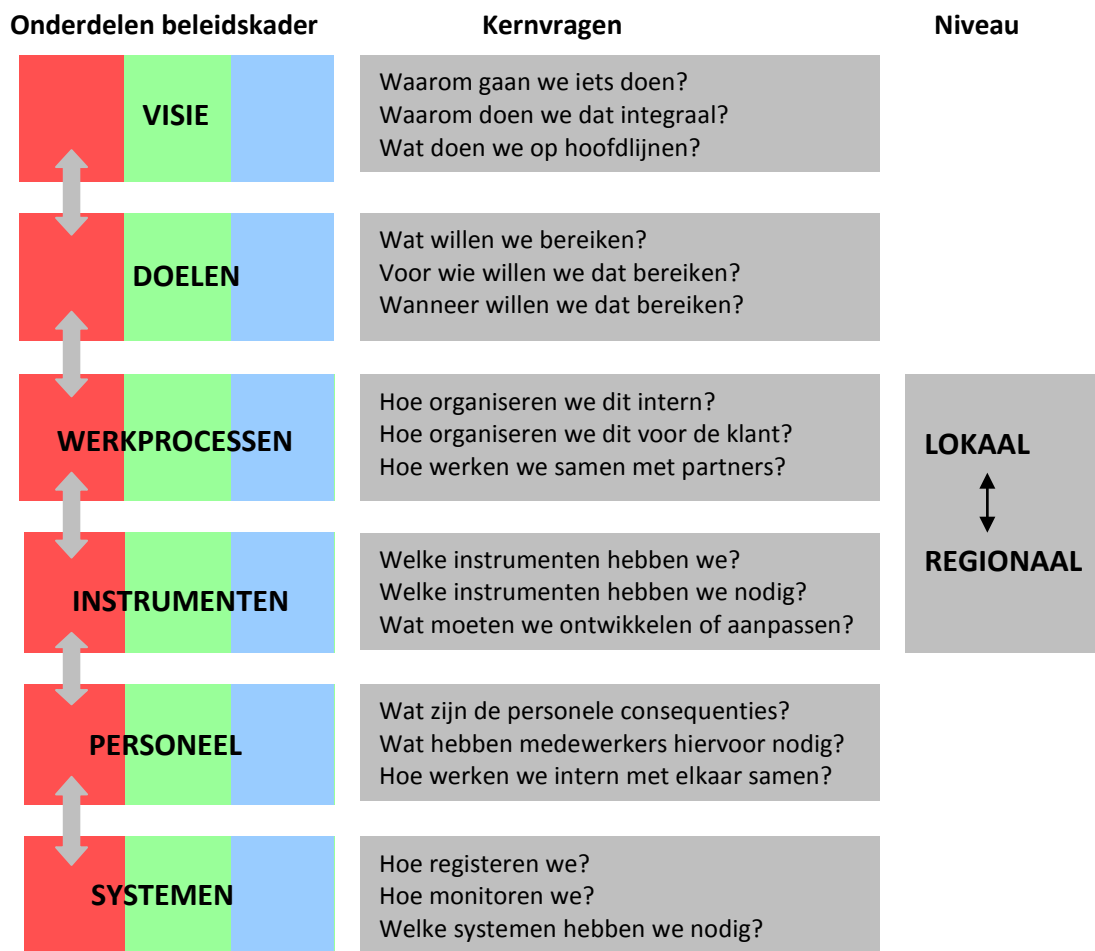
Onderdelen beleidskader

Kernvragen

Niveau

VISIE

Waarom gaan we iets doen?
Waarom doen we dat integraal?
Wat doen we op hoofdlijnen?

DOELEN

Wat willen we bereiken?
Voor wie willen we dat bereiken?
Wanneer willen we dat bereiken?

WERKPROCESSEN

Hoe organiseren we dit intern?
Hoe organiseren we dit voor de klant?
Hoe werken we samen met partners?

LOKAAL

REGIONAAL

INSTRUMENTEN

Welke instrumenten hebben we?
Welke instrumenten hebben we nodig?
Wat moeten we ontwikkelen of aanpassen?

PERSONEEL

Wat zijn de personele consequenties?
Wat hebben medewerkers hiervoor nodig?
Hoe werken we intern met elkaar samen?

SYSTEMEN

Hoe registeren we?
Hoe monitoren we?
Welke systemen hebben we nodig?